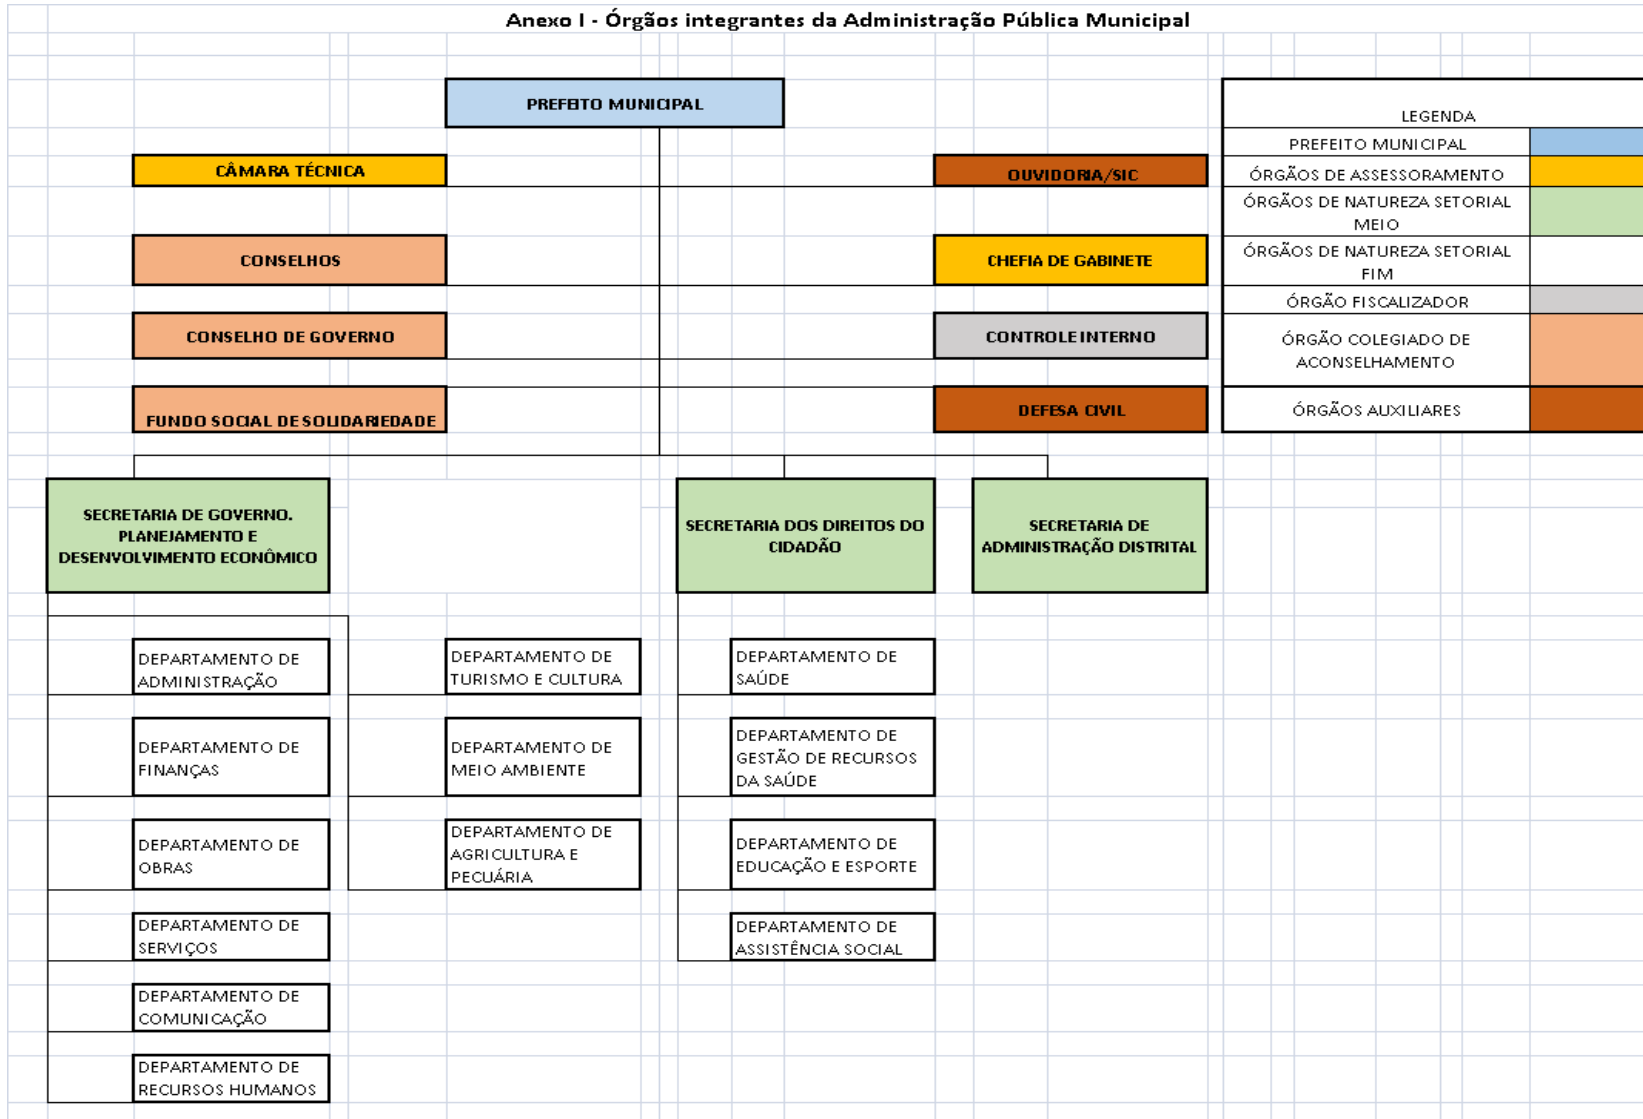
Anexo I - Órgãos integrantes da Administração Pública Municipal

PREFEITO MUNICIPAL

CÂMARA TÉCNICA

OUVIDORIA/SIC

CONSELHOS

CHEFIA DE GABINETE

CONSELHO DE GOVERNO

CONTROLE INTERNO

FUNDO SOCIAL DE SOLIDARIEDADE

DEFESA CIVIL

| LEGENDA | |
|---|---|
| PREFEITO MUNICIPAL | |
| ÓRGÃOS DE ASSESSORAMENTO | |
| ÓRGÃOS DE NATUREZA SETORIAL MEIO | |
| ÓRGÃOS DE NATUREZA SETORIAL FIM | |
| ÓRGÃO FISCALIZADOR | |
| ÓRGÃO COLEGIADO DE ACONSELHAMENTO | |
| ÓRGÃOS AUXILIARES | |

SECRETARIA DE GOVERNO. PLANEJAMENTO E DESENVOLVIMENTO ECONÔMICO

SECRETARIA DOS DIREITOS DO CIDADÃO

SECRETARIA DE ADMINISTRAÇÃO DISTRITAL

DEPARTAMENTO DE ADMINISTRAÇÃO

DEPARTAMENTO DE TURISMO E CULTURA

DEPARTAMENTO DE SAÚDE

DEPARTAMENTO DE FINANÇAS

DEPARTAMENTO DE MEIO AMBIENTE

DEPARTAMENTO DE GESTÃO DE RECURSOS DA SAÚDE

DEPARTAMENTO DE OBRAS

DEPARTAMENTO DE AGRICULTURA E PECUÁRIA

DEPARTAMENTO DE EDUCAÇÃO E ESPORTE

DEPARTAMENTO DE SERVIÇOS

DEPARTAMENTO DE ASSISTÊNCIA SOCIAL

DEPARTAMENTO DE COMUNICAÇÃO

DEPARTAMENTO DE RECURSOS HUMANOS